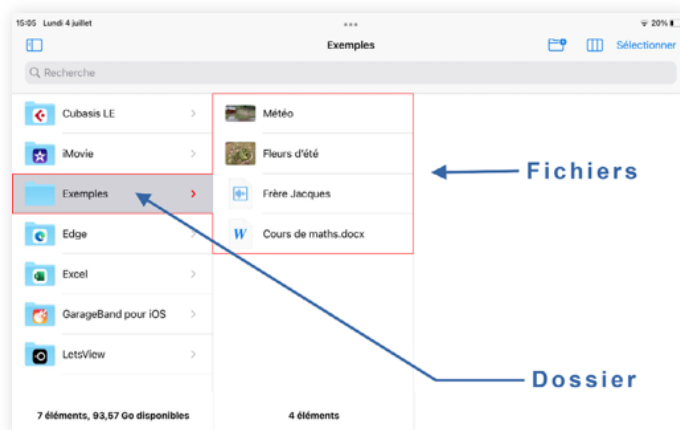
15:05 Lundi 4 juillet
20%
Exemples
Sélectionner
Recherche
Cubasis LE
iMovie
Exemples
Edge
Excel
GarageBand pour iOS
LetsView
Météo
Fleurs d'été
Frère Jacques
Cours de maths.docx
Fichiers
Dossier
7 éléments, 93,57 Go disponibles
4 éléments